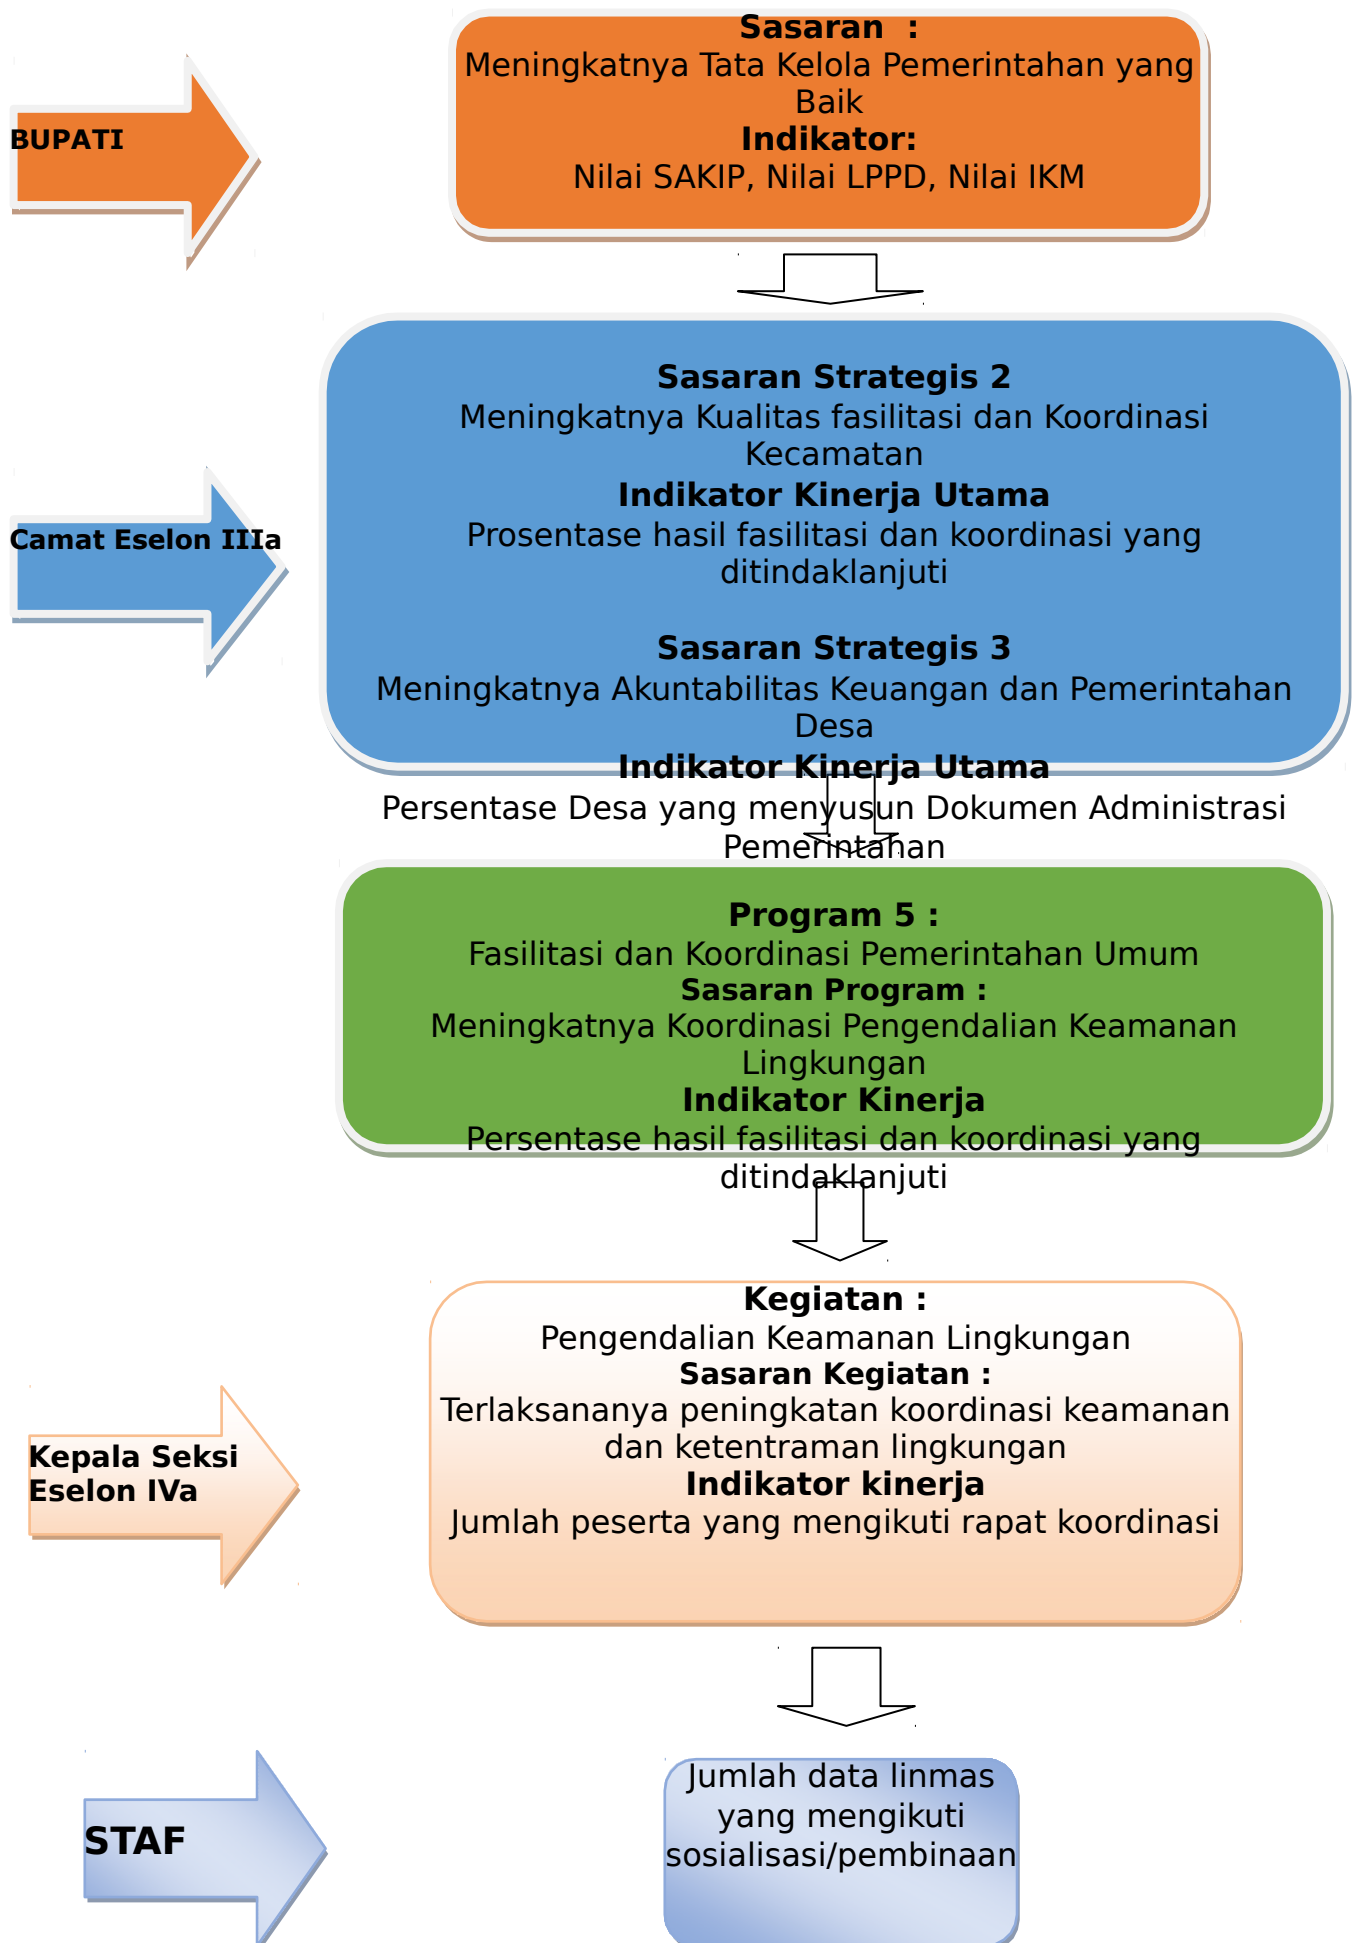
BUPATI

**Sasaran :**
Meningkatnya Tata Kelola Pemerintahan yang Baik
**Indikator:**
Nilai SAKIP, Nilai LPPD, Nilai IKM

Camat Eselon IIIa

**Sasaran Strategis 2**
Meningkatnya Kualitas fasilitasi dan Koordinasi Kecamatan
**Indikator Kinerja Utama**
Prosentase hasil fasilitasi dan koordinasi yang ditindaklanjuti

**Sasaran Strategis 3**
Meningkatnya Akuntabilitas Keuangan dan Pemerintahan Desa
**Indikator Kinerja Utama**
Persentase Desa yang menyusun Dokumen Administrasi Pemerintahan

**Program 5 :**
Fasilitasi dan Koordinasi Pemerintahan Umum
**Sasaran Program :**
Meningkatnya Koordinasi Pengendalian Keamanan Lingkungan
**Indikator Kinerja**
Persentase hasil fasilitasi dan koordinasi yang ditindaklanjuti

Kepala Seksi Eselon IVa

**Kegiatan :**
Pengendalian Keamanan Lingkungan
**Sasaran Kegiatan :**
Terlaksananya peningkatan koordinasi keamanan dan ketentraman lingkungan
**Indikator kinerja**
Jumlah peserta yang mengikuti rapat koordinasi

STAF

Jumlah data linmas yang mengikuti sosialisasi/pembinaan